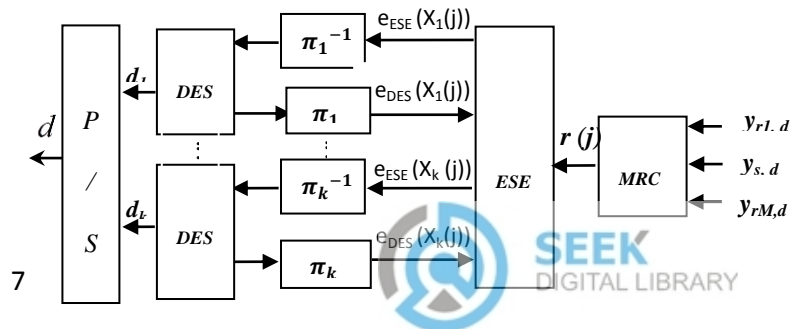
$d$

P

/

S

$d_1$

DES

$d_k$

DES

$\pi_1^{-1}$

$\pi_1$

$\pi_k^{-1}$

$\pi_k$

$e_{ESE}(X_1(j))$

$e_{DES}(X_1(j))$

$e_{ESE}(X_k(j))$

$e_{DES}(X_k(j))$

ESE

$r(j)$

MRC

$y_{r1,d}$

$y_{s,d}$

$y_{rM,d}$

SEEK
DIGITAL LIBRARY

7